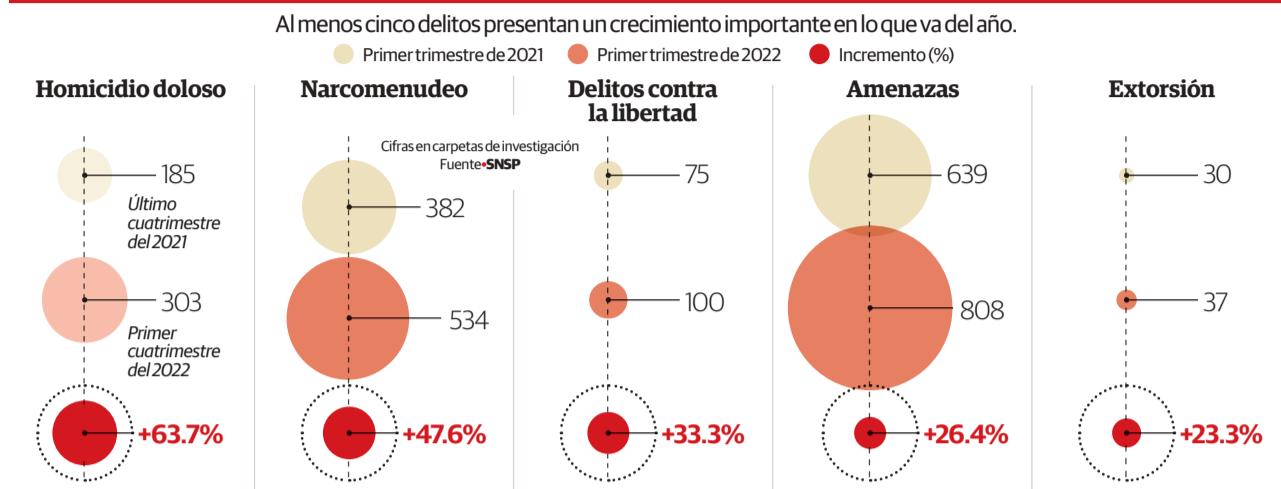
Al menos cinco delitos presentan un crecimiento importante en lo que va del año.

Primer trimestre de 2021 Primer trimestre de 2022 Incremento (%)

Homicidio doloso

185

Último cuatrimestre del 2021

303

Primer cuatrimestre del 2022

+63.7%

Narcomenudeo

Cifras en carpetas de investigación
Fuente•SNSP

382

534

+47.6%

Delitos contra la libertad

75

100

+33.3%

Amenazas

639

808

+26.4%

Extorsión

30

37

+23.3%